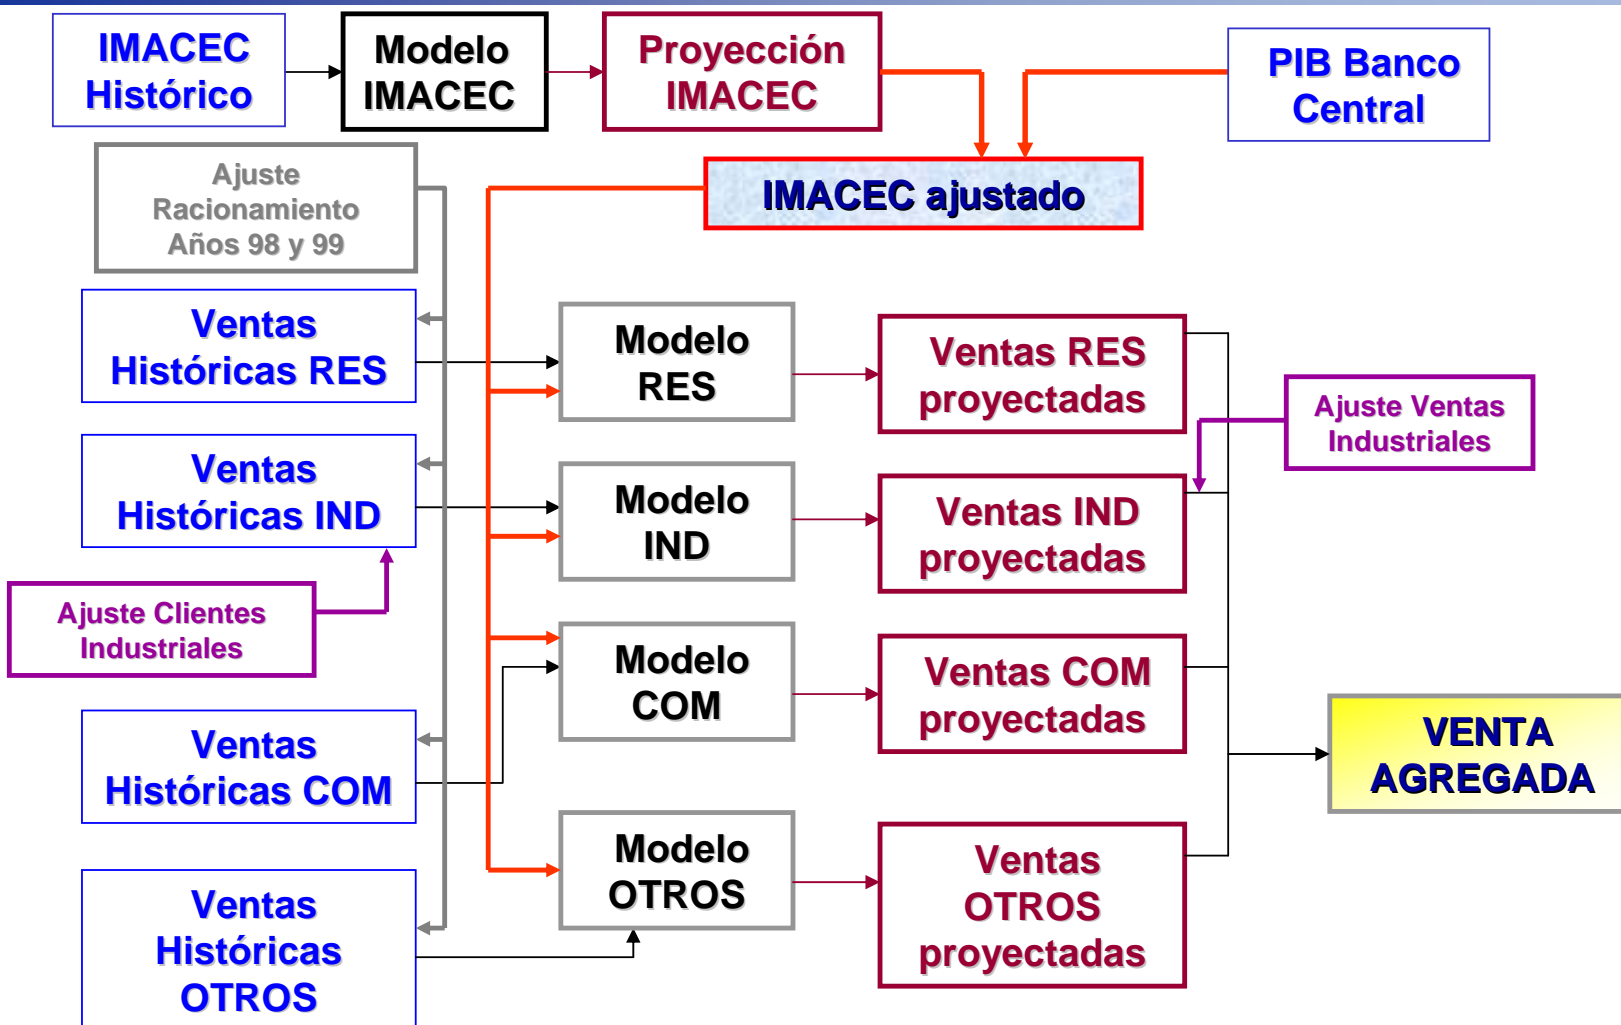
IMACEC Histórico

Modelo IMACEC

Proyección IMACEC

PIB Banco Central

IMACEC ajustado

Ajuste Racionamiento Años 98 y 99

Ventas Históricas RES

Modelo RES

Ventas RES proyectadas

Ajuste Ventas Industriales

Ventas Históricas IND

Modelo IND

Ventas IND proyectadas

Ajuste Clientes Industriales

Modelo COM

Ventas COM proyectadas

VENTA AGREGADA

Ventas Históricas COM

Modelo OTROS

Ventas OTROS proyectadas

Ventas Históricas OTROS